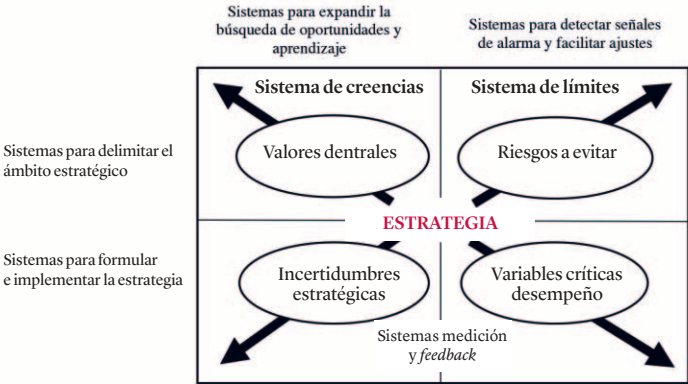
Sistemas para expandir la búsqueda de oportunidades y aprendizaje

Sistemas para detectar señales de alarma y facilitar ajustes

Sistemas para delimitar el ámbito estratégico

Sistemas para formular e implementar la estrategia

Sistema de creencias

Sistema de límites

Valores dentrales

Riesgos a evitar

ESTRATEGIA

Incertidumbres estratégicas

Variables críticas desempeño

Sistemas medición y *feedback*